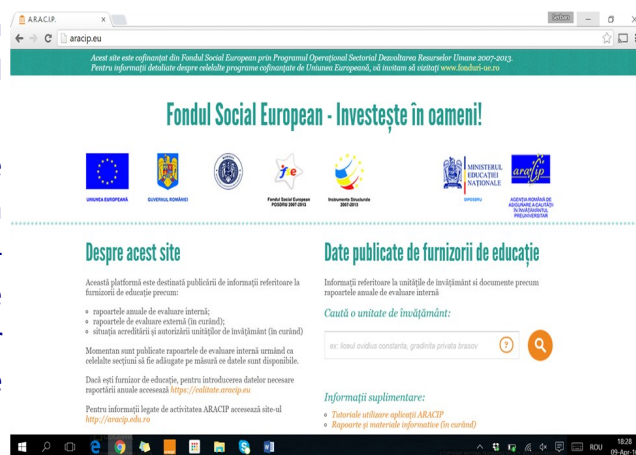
A.R.A.C.I.P. ×

Sorbon

aracip.eu

Acest site este cofinanțat din Fondul Social European prin Programul Operațional Sectorial Dezvoltarea Resurselor Umane 2007-2013. Pentru informații detaliate despre celelalte programe cofinanțate de Uniunea Europeană, vă invităm să vizitați www.fonduri-ue.ro

Fondul Social European - Investește în oameni!

UNIUNEA EUROPEANĂ

GUVERNUL ROMÂNIEI

Fondul Social European POSDRU 2007-2013

Instrumente Structurale 2007-2013

MINISTERUL EDUCAȚIEI NAȚIONALE

OIPOSDRU

ACENȚIA ROMÂNĂ DE ASIGURARE A CALITĂȚII ÎN ÎNVĂȚĂMÂNTUL PREUNIVERSITAR

Despre acest site

Această platformă este destinată publicării de informații referitoare la furnizorii de educație precum:

rapoartele anuale de evaluare internă;
rapoartele de evaluare externă (în curând);
situația acreditării și autorizării unităților de învățământ (în curând)

Momentan sunt publicate rapoartele de evaluare internă urmând ca celelalte secțiuni să fie adăugate pe măsură ce datele sunt disponibile.

Dacă ești furnizor de educație, pentru introducerea datelor necesare rapoartelor anuale accesează https://calitate.aracip.eu

Pentru informații legate de activitatea ARACIP accesează site-ul http://aracip.edu.ro

Date publicate de furnizorii de educație

Informații referitoare la unitățile de învățământ și documente precum rapoartele anuale de evaluare internă

Caută o unitate de învățământ:

ex: liceul ovidius constanta, gradinita privata brasov

?

Informații suplimentare:

Tutoriale utilizare aplicații ARACIP
Rapoarte și materiale informative (în curând)

ROU 18:28 09-Apr-16